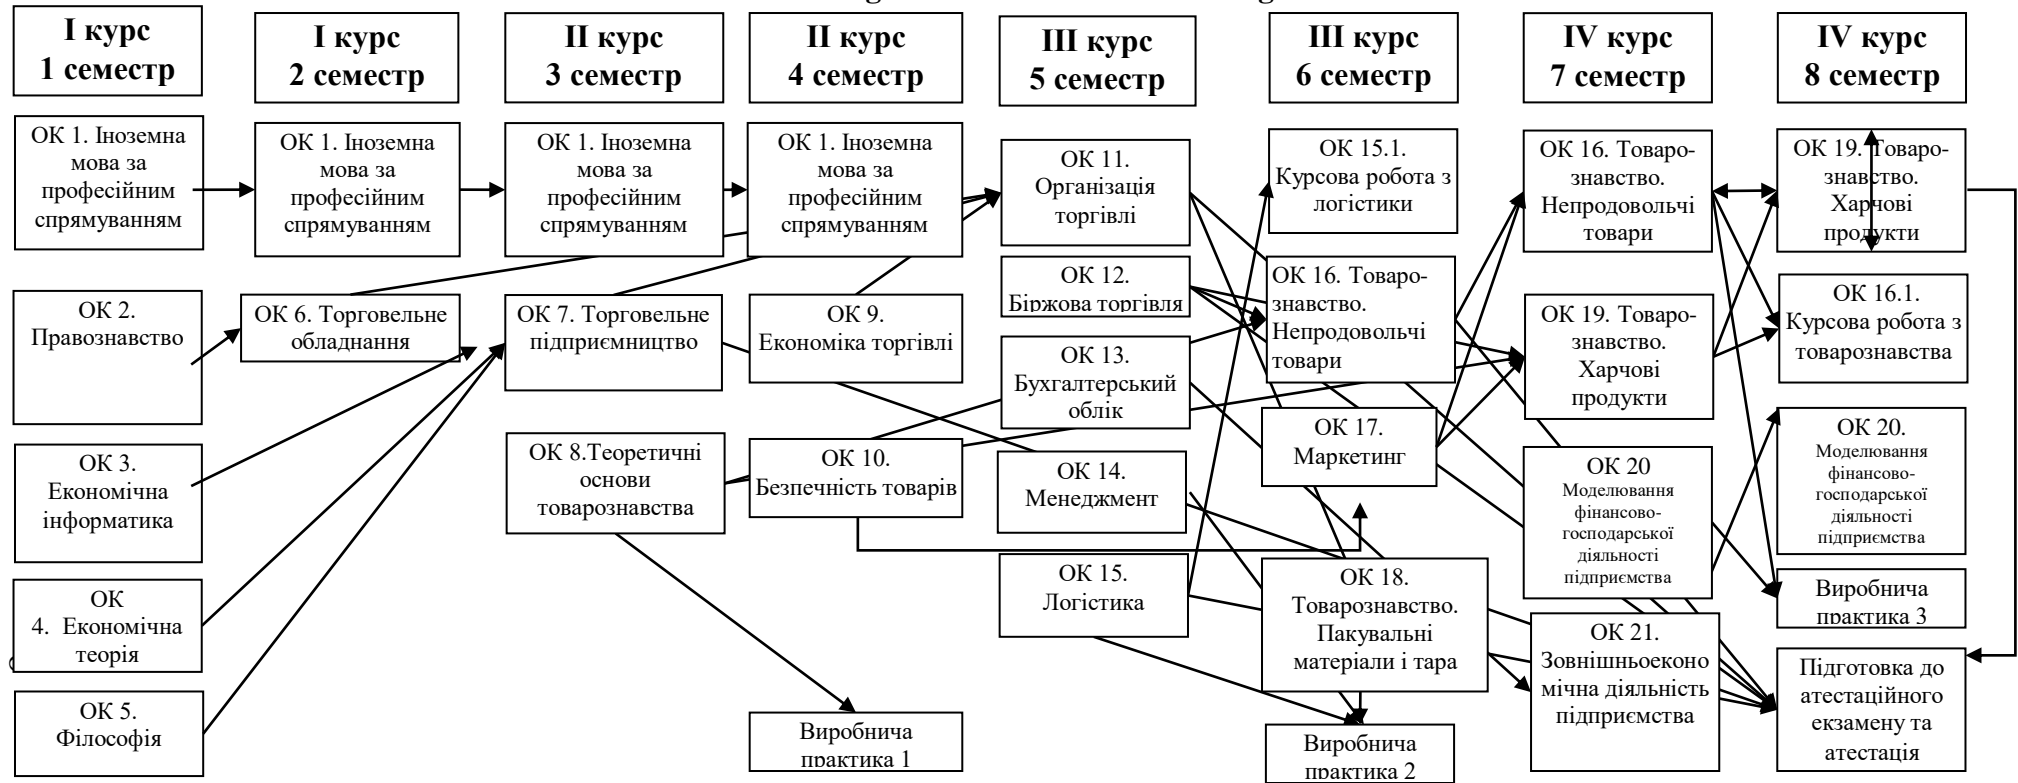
I курс 1 семестр

I курс 2 семестр

II курс 3 семестр

II курс 4 семестр

III курс 5 семестр

III курс 6 семестр

IV курс 7 семестр

IV курс 8 семестр

ОК 1. Іноземна мова за професійним спрямуванням

ОК 1. Іноземна мова за професійним спрямуванням

ОК 1. Іноземна мова за професійним спрямуванням

ОК 1. Іноземна мова за професійним спрямуванням

ОК 11. Організація торгівлі

ОК 15.1. Курсова робота з логістики

ОК 16. Товарознавство. Непродовольчі товари

ОК 19. Товарознавство. Харчові продукти

ОК 2. Правознавство

ОК 6. Торговельне обладнання

ОК 7. Торговельне підприємництво

ОК 9. Економіка торгівлі

ОК 12. Біржова торгівля

ОК 16. Товарознавство. Непродовольчі товари

ОК 19. Товарознавство. Харчові продукти

ОК 16.1. Курсова робота з товарознавства

ОК 3. Економічна інформатика

ОК 8.Теоретичні основи товарознавства

ОК 10. Безпечність товарів

ОК 13. Бухгалтерський облік

ОК 14. Менеджмент

ОК 17. Маркетинг

ОК 20 Моделювання фінансово-господарської діяльності підприємства

ОК 20. Моделювання фінансово-господарської діяльності підприємства

ОК 4. Економічна теорія

ОК 15. Логістика

ОК 18. Товарознавство. Пакувальні матеріали і тара

ОК 21. Зовнішньоекономічна діяльність підприємства

Виробнича практика 3

ОК 5. Філософія

Виробнича практика 1

Виробнича практика 2

Підготовка до атестаційного екзамену та атестація